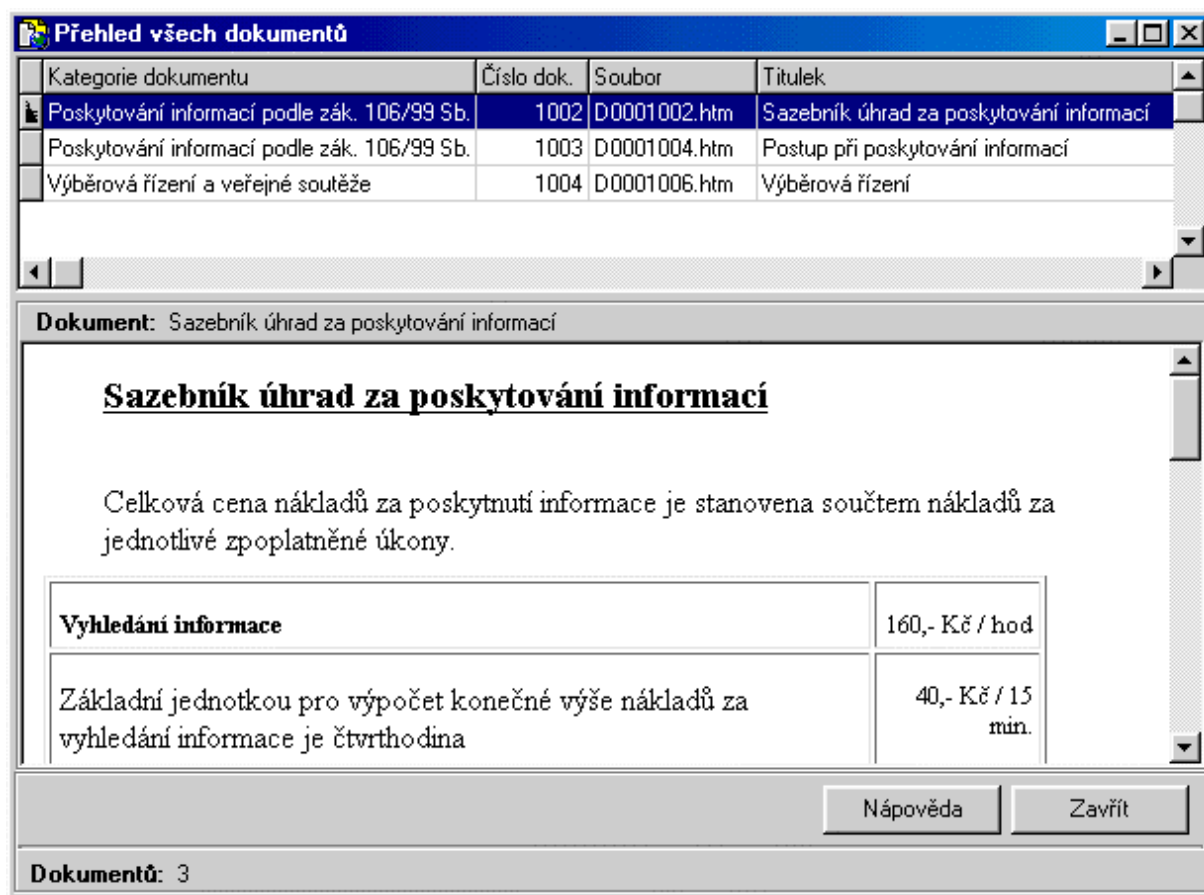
Přehled všech dokumentů

| Kategorie dokumentu | Číslo dok. | Soubor | Titulek |
|---|---|---|---|
| Poskytování informací podle zák. 106/99 Sb. | 1002 | D0001002.htm | Sazebník úhrad za poskytování informací |
| Poskytování informací podle zák. 106/99 Sb. | 1003 | D0001004.htm | Postup při poskytování informací |
| Výběrová řízení a veřejné soutěže | 1004 | D0001006.htm | Výběrová řízení |

Dokument: Sazebník úhrad za poskytování informací

Sazebník úhrad za poskytování informací

Celková cena nákladů za poskytnutí informace je stanovena součtem nákladů za jednotlivé zpoplatněné úkony.

| Vyhledání informace | 160,- Kč / hod |
|---|---|
| Základní jednotkou pro výpočet konečné výše nákladů za vyhledání informace je čtvrthodina | 40,- Kč / 15 min. |

Nápověda

Zavřít

Dokumentů: 3